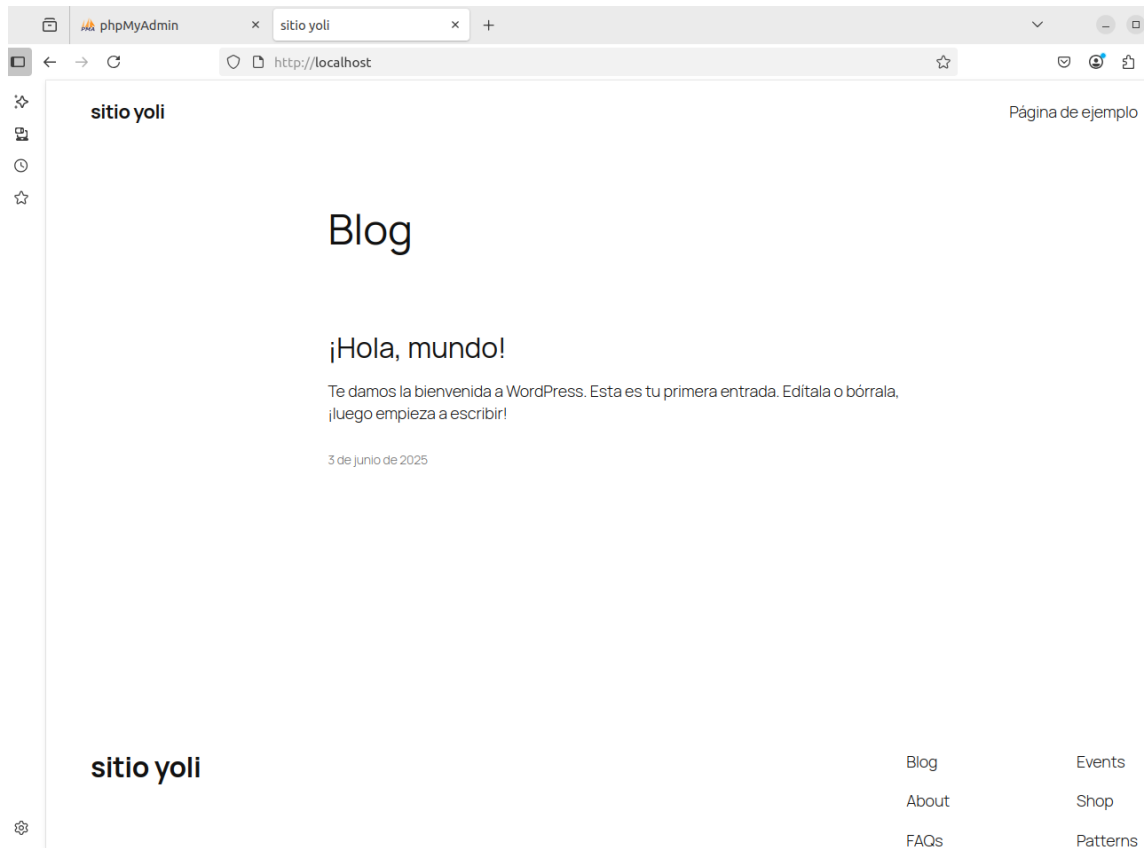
phpMyAdmin ×
sitio yoli ×
+

http://localhost

sitio yoli

Página de ejemplo

Blog

¡Hola, mundo!

Te damos la bienvenida a WordPress. Esta es tu primera entrada. Edítala o bórrala, ¡luego empieza a escribir!

3 de junio de 2025

sitio yoli

Blog
About
FAQs

Events
Shop
Patterns